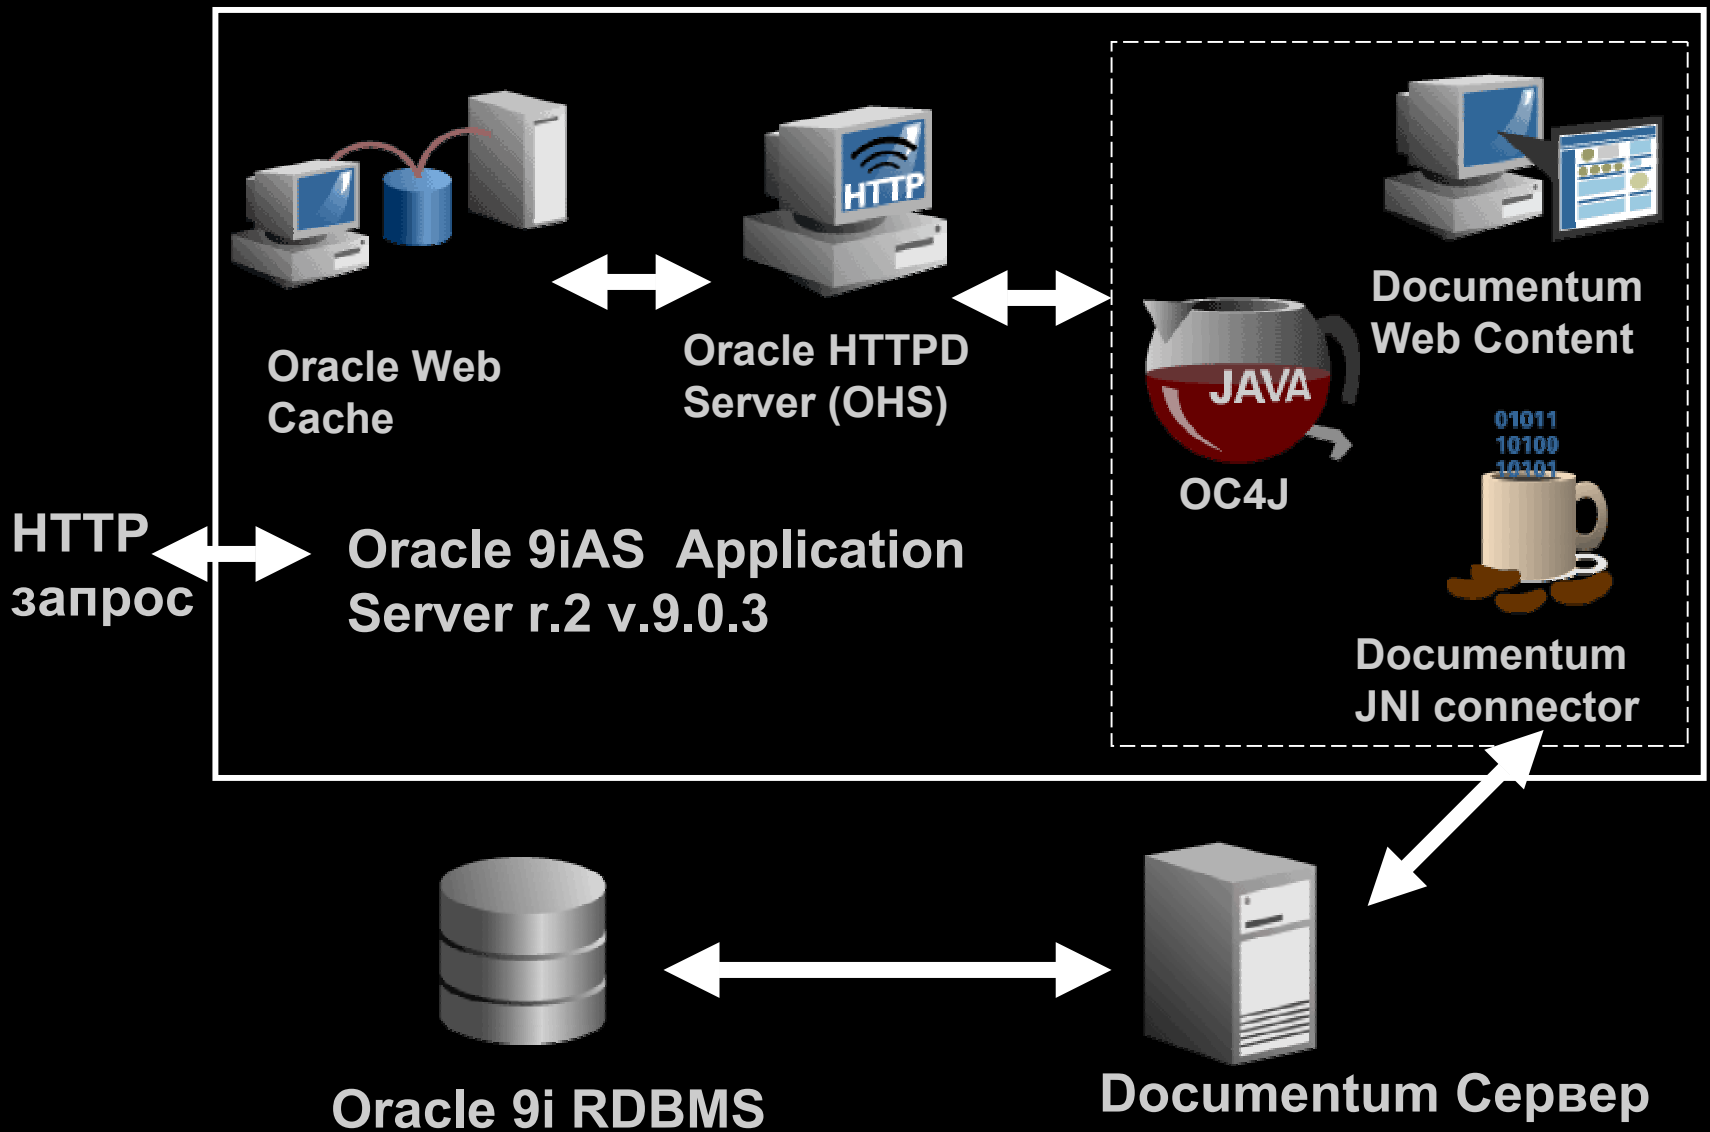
HTTP

Oracle Web Cache

Oracle HTTPD Server (OHS)

Documentum Web Content

JAVA

OC4J

01011
10100
10101

HTTP запрос

Oracle 9iAS Application Server r.2 v.9.0.3

Documentum JNI connector

Oracle 9i RDBMS

Documentum Сервер